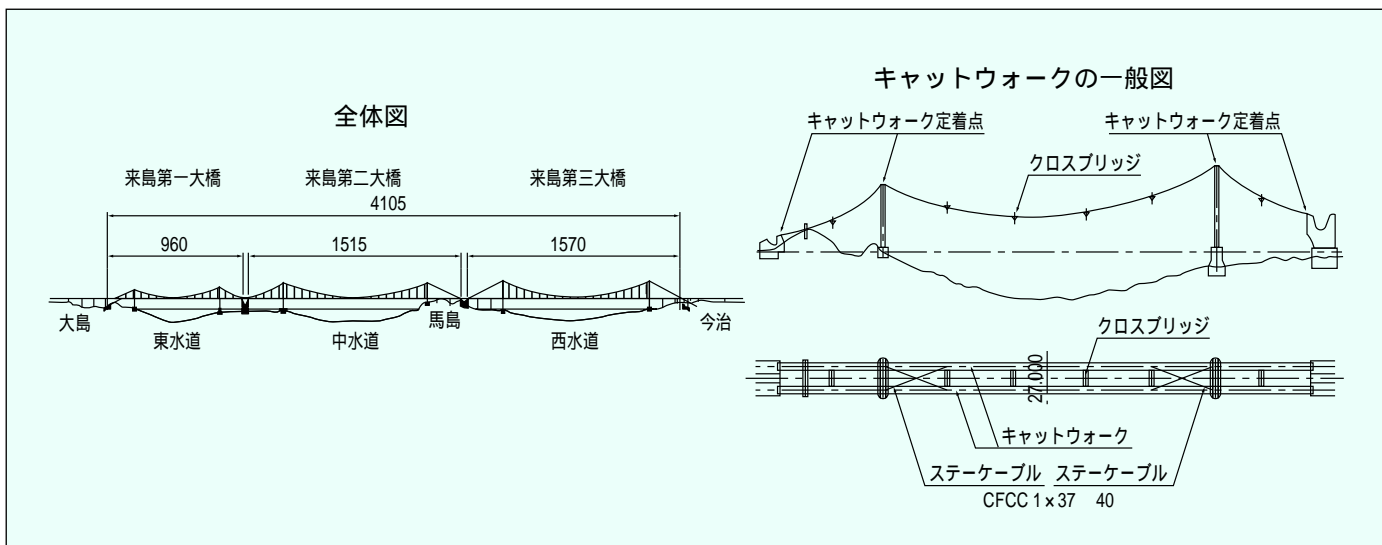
全体図

来島第一大橋

来島第二大橋

来島第三大橋

4105

960

1515

1570

大島

東水道

中水道

馬島

西水道

今治

キャットウォークの一般図

キャットウォーク定着点

キャットウォーク定着点

クロスブリッジ

クロスブリッジ

27.000

キャットウォーク

ステーケーブル

ステーケーブル

CFCC 1×37 40